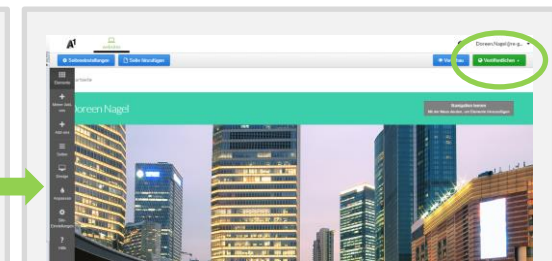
A1

Seiteneinstellungen

Seite hinzufügen

Vorschau

Doreen.Nagel@n-g...

Veröffentlichen

Elemente

Neue Seite

Add-ons

Seiten

Design

Hochladen

Einstellungen

Hilfe

Doreen Nagel

Navigation ändern